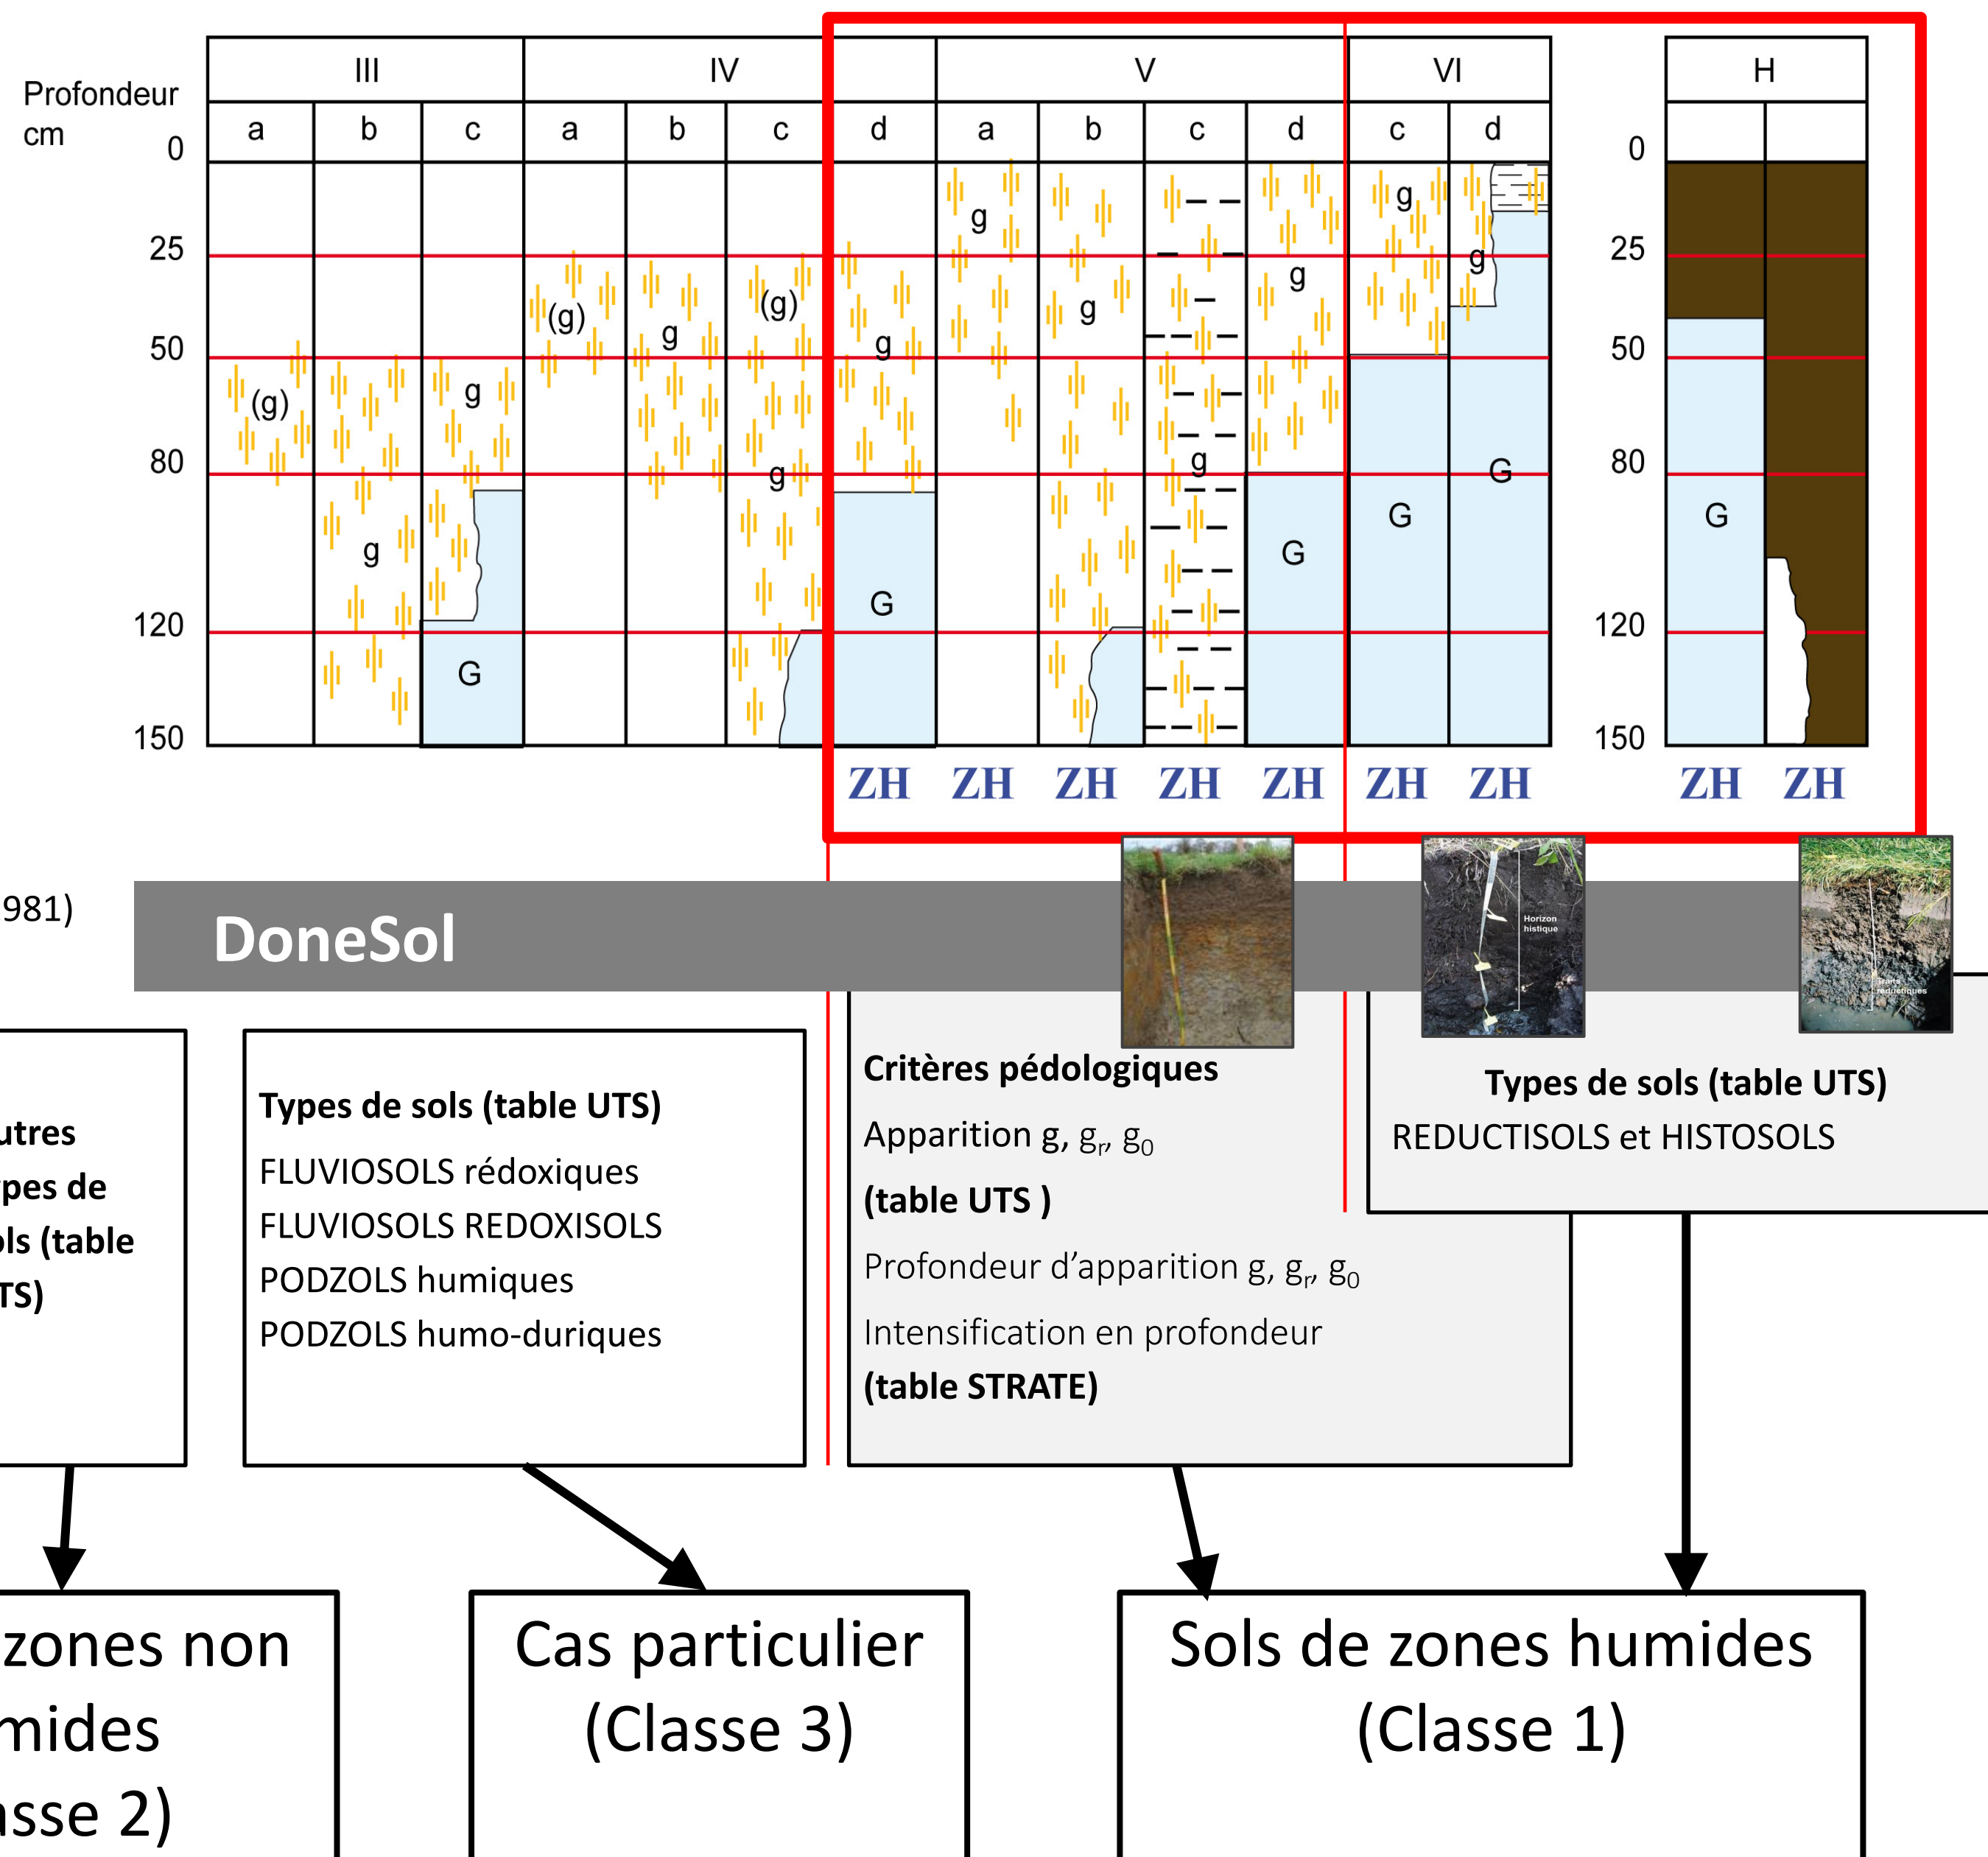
Profondeur cm

| | III | | | IV | | | | V | | | | VI | | H | |
|---|---|---|---|---|---|---|---|---|---|---|---|---|---|---|---|
| | a | b | c | a | b | c | d | a | b | c | d | c | d | | |

0
25
50
80
120
150

(g) g g G (g) g (g) g g G g g g g g G g G g G G G

ZH ZH ZH ZH ZH ZH ZH ZH ZH

981)

DoneSol

Horizon histique

Traits rédoxiques

utres
pes de
ols (table
TS)

Types de sols (table UTS)
FLUVIOSOLS rédoxiques
FLUVIOSOLS REDOXISOLS
PODZOLS humiques
PODZOLS humo-duriques

Critères pédologiques
Apparition g, $g_r$, $g_0$
(table UTS )
Profondeur d'apparition g, $g_r$, $g_0$
Intensification en profondeur
(table STRATE)

Types de sols (table UTS)
REDUCTISOLS et HISTOSOLS

zones non
mides
sse 2)

Cas particulier
(Classe 3)

Sols de zones humides
(Classe 1)